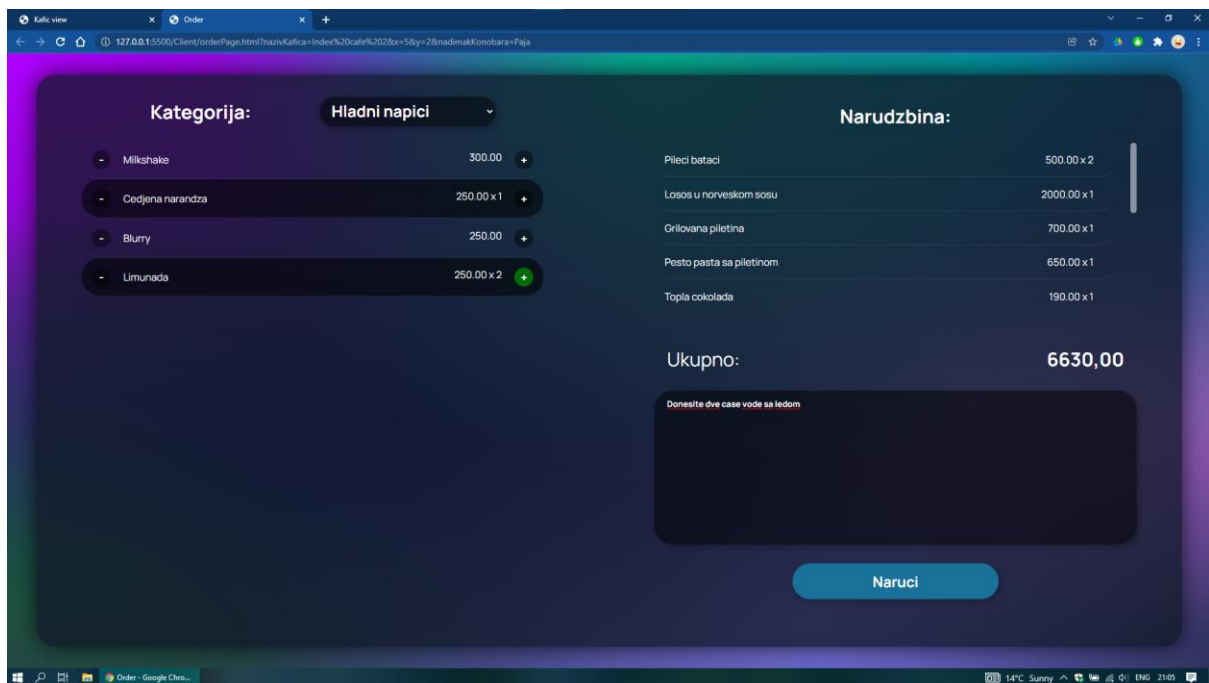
Kafic view × Order × +

127.0.0.1:5500/Client/orderPage.html?nazivKafica=Index%20cafe%202&x=5&y=2&nadimakKonobara=Paja

Kategorija: Hladni napici

- Milkshake 300.00 +
- Cedjena narandza 250.00 x 1 +
- Blurry 250.00 +
- Limunada 250.00 x 2 +

Narudzbina:

| | |
|---|---|
| Pileci bataci | 500.00 x 2 |
| Losos u norveskom sosu | 2000.00 x 1 |
| Grilovana piletina | 700.00 x 1 |
| Pesto pasta sa piletinom | 650.00 x 1 |
| Topla cokolada | 190.00 x 1 |

Ukupno: 6630,00

Donesite dve case vode sa ledom

Naruci

Order - Google Chro...

14°C Sunny ENG 21:05